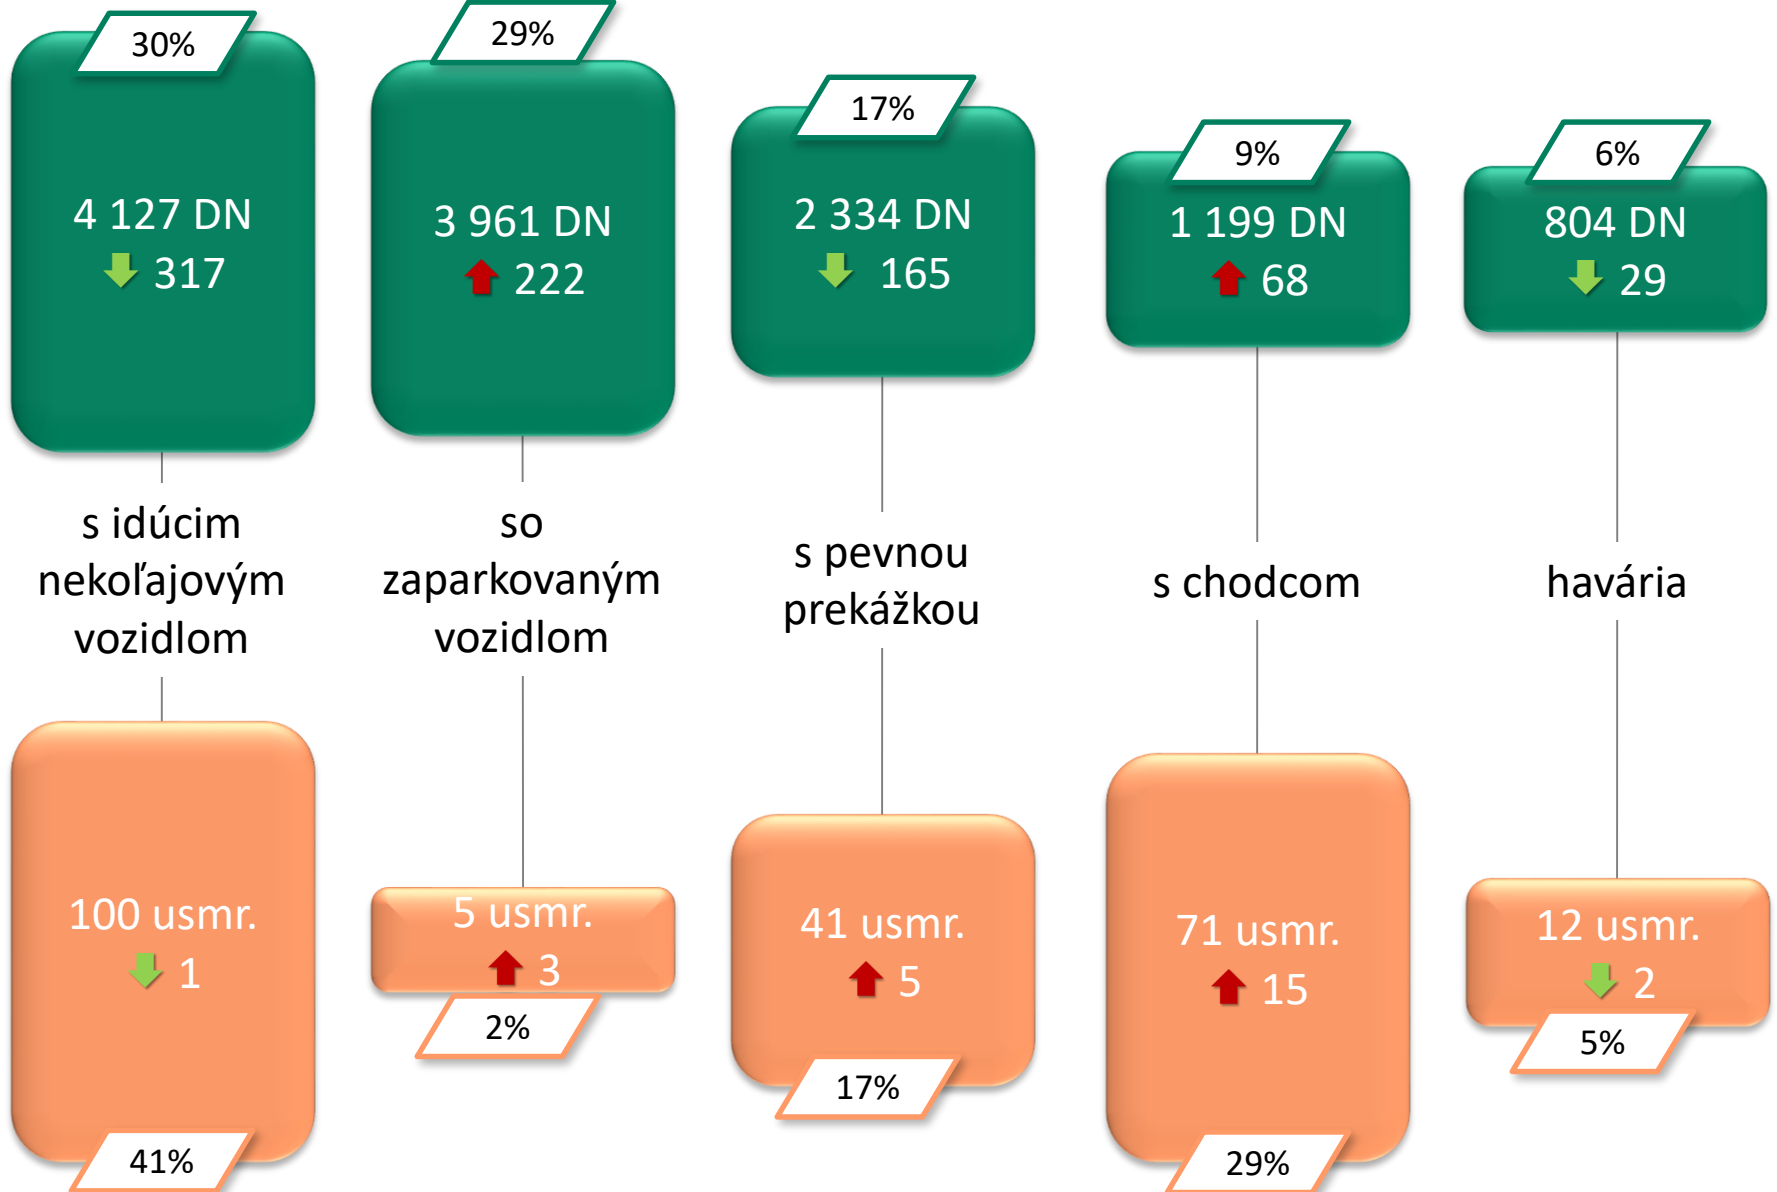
30%
4 127 DN
317

29%
3 961 DN
222

17%
2 334 DN
165

9%
1 199 DN
68

6%
804 DN
29

s idúcim nekoľajovým vozidlom

so zaparkovaným vozidlom

s pevnou prekážkou

s chodcom

havária

100 usmr.
1
41%

5 usmr.
3
2%

41 usmr.
5
17%

71 usmr.
15
29%

12 usmr.
2
5%